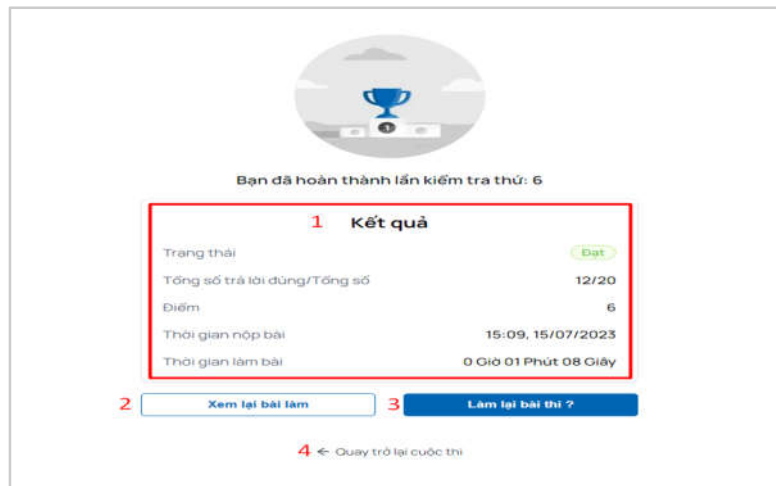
1

Bạn đã hoàn thành lần kiểm tra thứ: 6

1 Kết quả

| Trạng thái | Đạt |
|---|---|
| Tổng số trả lời đúng/Tổng số | 12/20 |
| Điểm | 6 |
| Thời gian nộp bài | 15:09, 15/07/2023 |
| Thời gian làm bài | 0 Giờ 01 Phút 08 Giây |

2 Xem lại bài làm

3 Làm lại bài thi ?

4 ← Quay trở lại cuộc thi